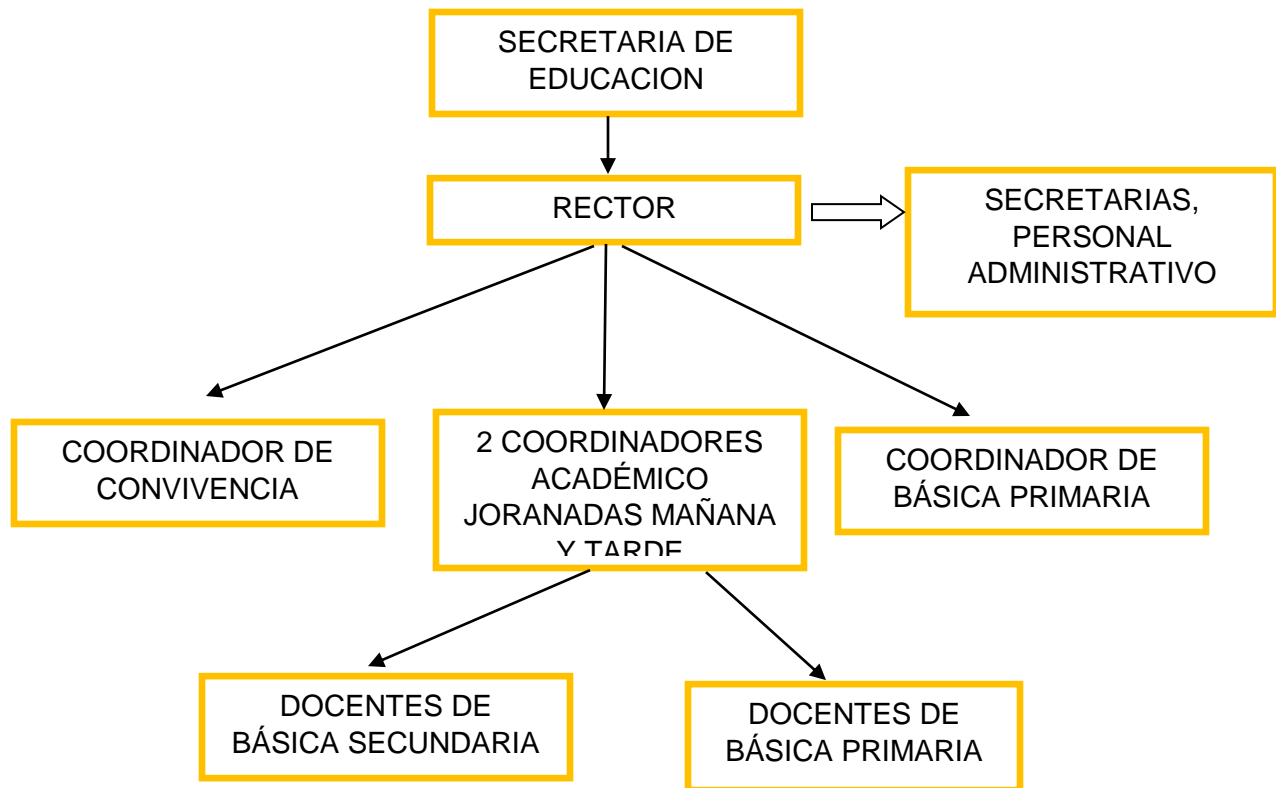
SECRETARIA DE EDUCACION

RECTOR

SECRETARIAS, PERSONAL ADMINISTRATIVO

COORDINADOR DE CONVIVENCIA

2 COORDINADORES ACADÉMICO JORANADAS MAÑANA Y TARDE

COORDINADOR DE BÁSICA PRIMARIA

DOCENTES DE BÁSICA SECUNDARIA

DOCENTES DE BÁSICA PRIMARIA